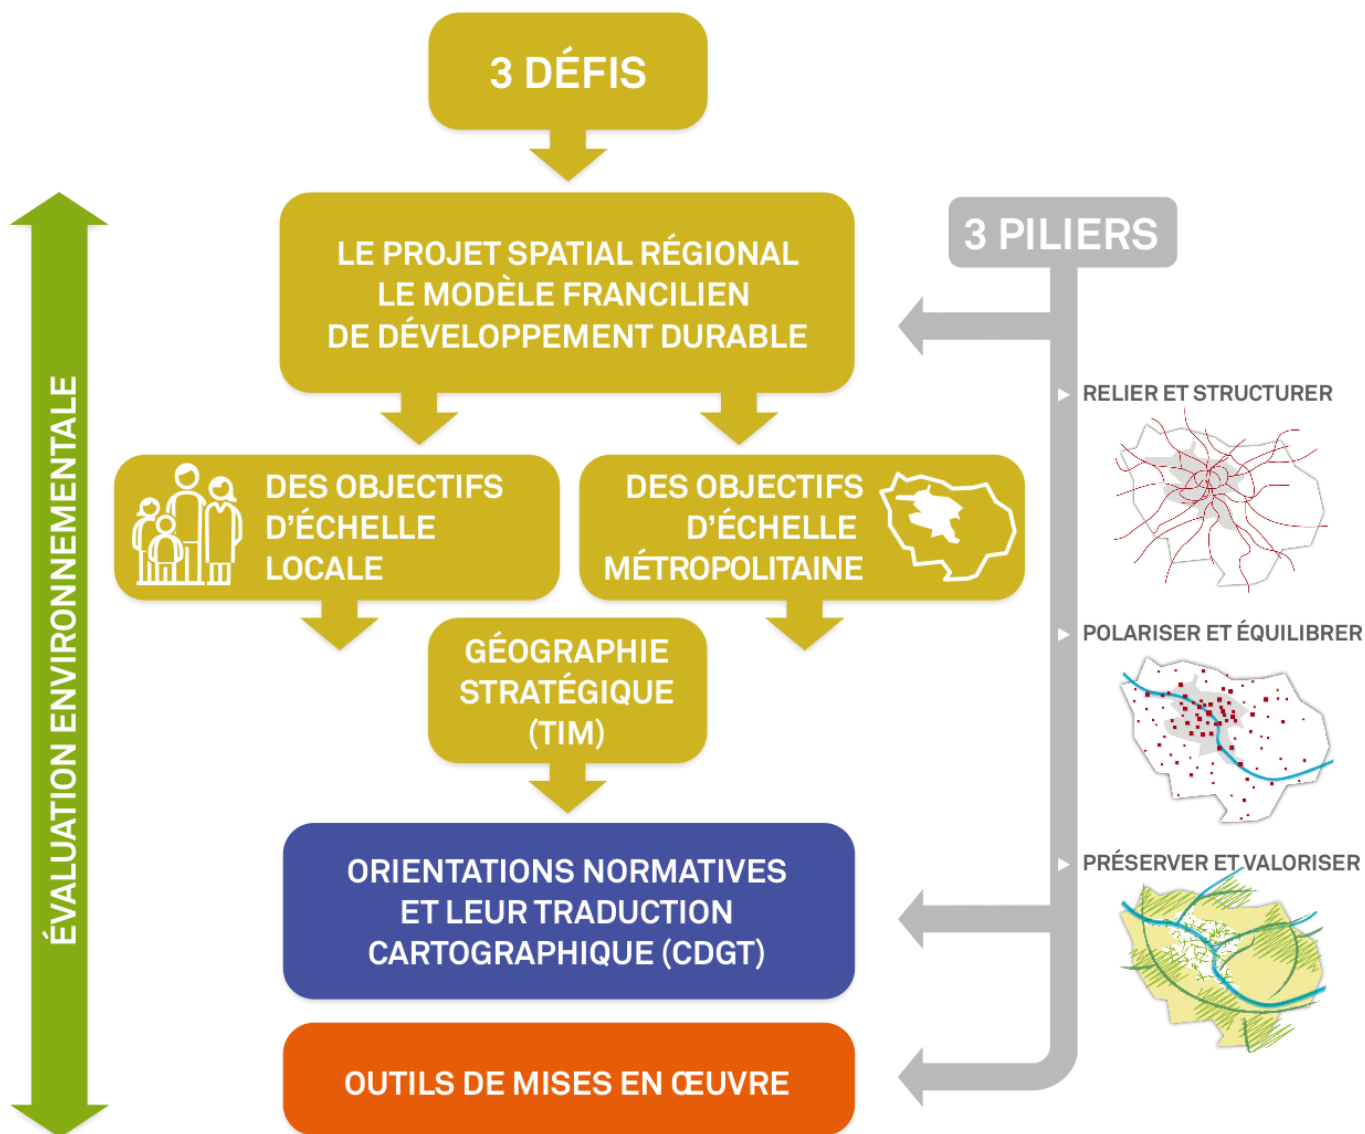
3 DÉFIS

LE PROJET SPATIAL RÉGIONAL
LE MODÈLE FRANCILIEN
DE DÉVELOPPEMENT DURABLE

DES OBJECTIFS D'ÉCHELLE LOCALE

DES OBJECTIFS D'ÉCHELLE MÉTROPOLITAINE

GÉOGRAPHIE STRATÉGIQUE (TIM)

ORIENTATIONS NORMATIVES ET LEUR TRADUCTION CARTOGRAPHIQUE (CDGT)

OUTILS DE MISES EN ŒUVRE

ÉVALUATION ENVIRONNEMENTALE

3 PILIERS

RELIER ET STRUCTURER

POLARISER ET ÉQUILIBRER

PRÉSERVER ET VALORISER